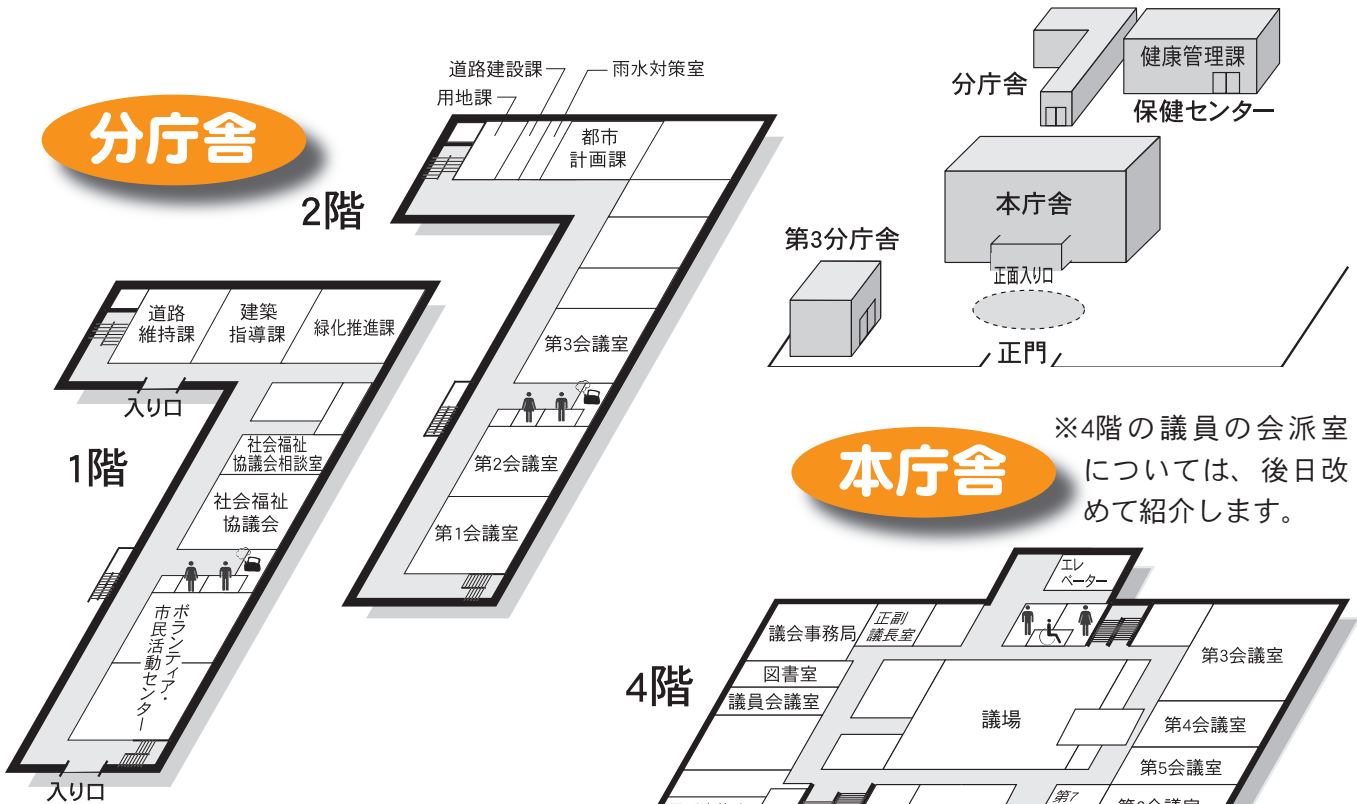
分庁舎

2階

道路建設課
雨水対策室
用地課
都市計画課
第3会議室
第2会議室
第1会議室

1階

道路維持課
建築指導課
緑化推進課
入り口
社会福祉協議会相談室
社会福祉協議会
ボランティア・市民活動センター
入り口

分庁舎
健康管理課
保健センター
本庁舎
第3分庁舎
正面入り口
正門

※4階の議員の会派室については、後日改めて紹介します。

本庁舎

4階

エレベーター
議会事務局
正副議長室
図書室
議員会議室
議場
第3会議室
第4会議室
第5会議室
第7
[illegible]